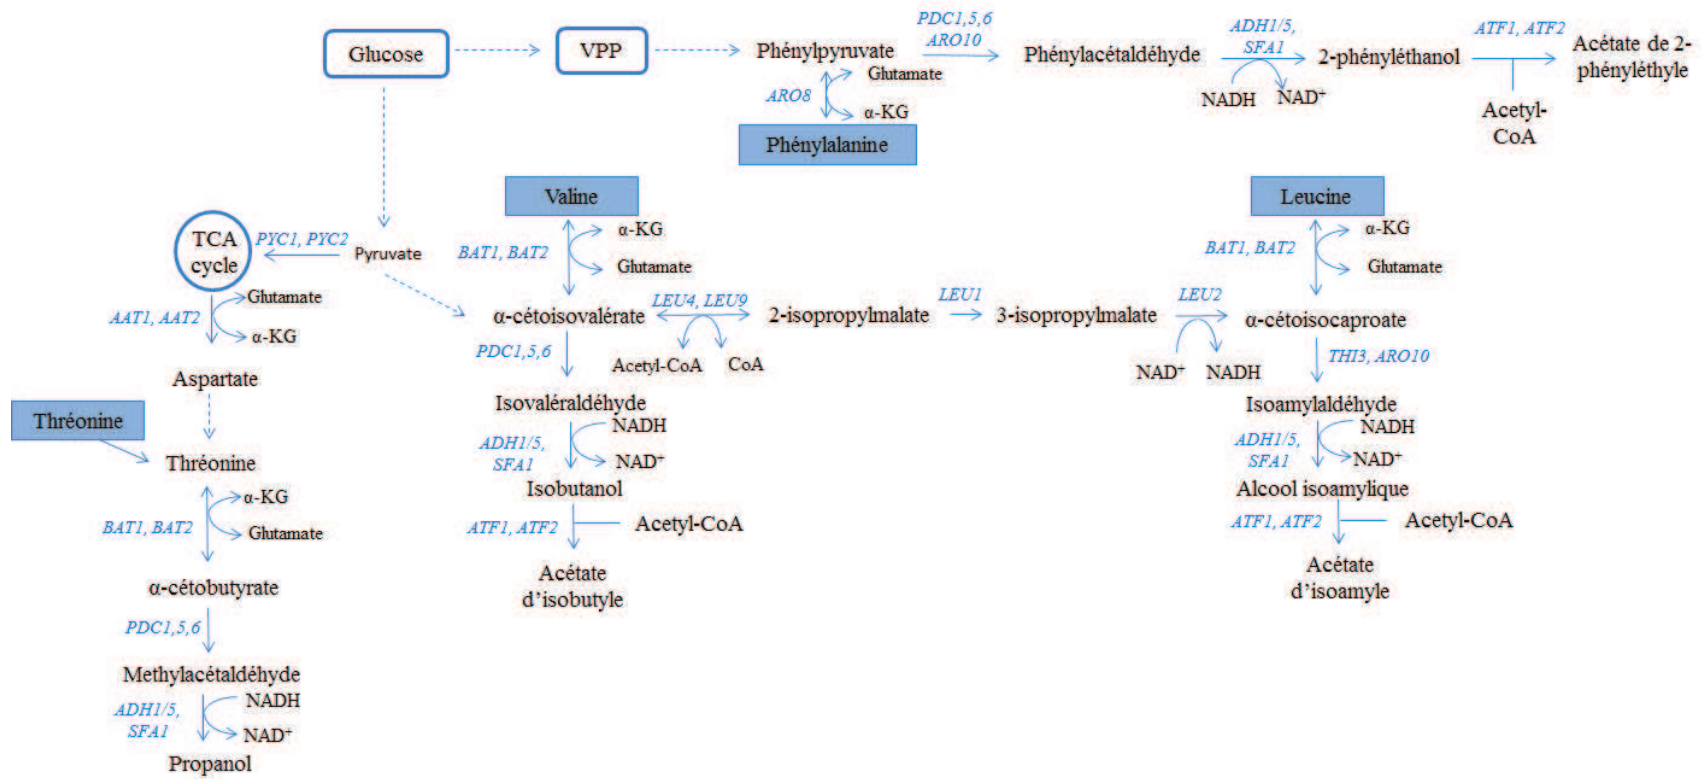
Glucose
VPP
Phénylpyruvate
Glutamate
ARO8
α-KG
Phénylalanine
PDC1,5,6
ARO10
Phénylacétaldéhyde
ADH1/5, SFA1
NADH
NAD$^+$
2-phényléthanol
ATF1, ATF2
Acétate de 2-phényléthyle
Acetyl-CoA

TCA cycle
PYC1, PYC2
Pyruvate
Glutamate
AAT1, AAT2
α-KG
Aspartate
Thréonine
Thréonine
α-KG
BAT1, BAT2
Glutamate
α-cétobutyrate
PDC1,5,6
Methylacétaldéhyde
ADH1/5, SFA1
NADH
NAD$^+$
Propanol

Valine
BAT1, BAT2
α-KG
Glutamate
α-cétoisovalérate
LEU4, LEU9
Acetyl-CoA
CoA
2-isopropylmalate
LEU1
3-isopropylmalate
PDC1,5,6
Isovaléraldéhyde
ADH1/5, SFA1
NADH
NAD$^+$
Isobutanol
ATF1, ATF2
Acetyl-CoA
Acétate d'isobutyle

Leucine
BAT1, BAT2
α-KG
Glutamate
LEU2
NAD$^+$
NADH
α-cétoisocaproate
THI3, ARO10
Isoamylaldéhyde
ADH1/5, SFA1
NADH
NAD$^+$
Alcool isoamylique
ATF1, ATF2
Acetyl-CoA
Acétate d'isoamyle